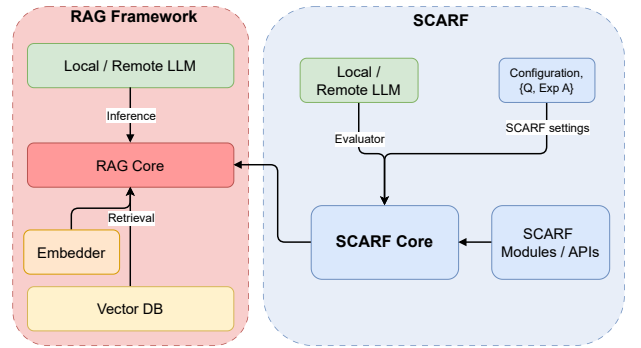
RAG Framework

Local / Remote LLM

Inference

RAG Core

Retrieval

Embedder

Vector DB

SCARF

Local / Remote LLM

Configuration, {Q, Exp A}

Evaluator

SCARF settings

SCARF Core

SCARF Modules / APIs